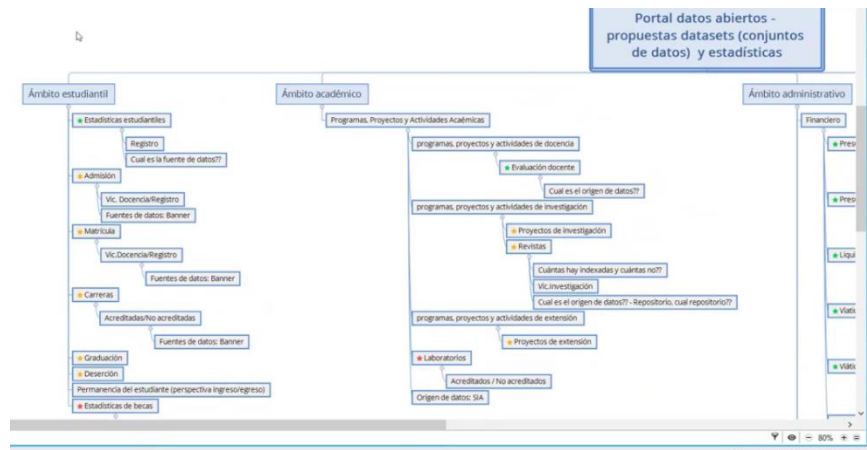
Portal datos abiertos - propuestas datasets (conjuntos de datos) y estadísticas

Ámbito estudiantil

Estadísticas estudiantiles

Registro

Cual es la fuente de datos??

Admisión

Vic. Docencia/Registro

Fuentes de datos: Banner

Matrícula

Vic.Docencia/Registro

Fuentes de datos: Banner

Carreras

Acreditadas/No acreditadas

Fuentes de datos: Banner

Graduación

Deserción

Permanencia del estudiante (perspectiva ingreso/egreso)

Estadísticas de becas

Ámbito académico

Programas, Proyectos y Actividades Acaémicas

programas, proyectos y actividades de docencia

Evaluación docente

Cual es el origen de datos??

programas, proyectos y actividades de investigación

Proyectos de investigación

Revistas

Cuántas hay indexadas y cuántas no??

Vic.Investigación

Cual es el origen de datos?? - Repositorio, cual repositorio??

programas, proyectos y actividades de extensión

Proyectos de extensión

Laboratorios

Acreditados / No acreditados

Origen de datos: SIA

Ámbito administrativo

Financiero

Pres

Pres

Liqu

Viát

Viát

80%